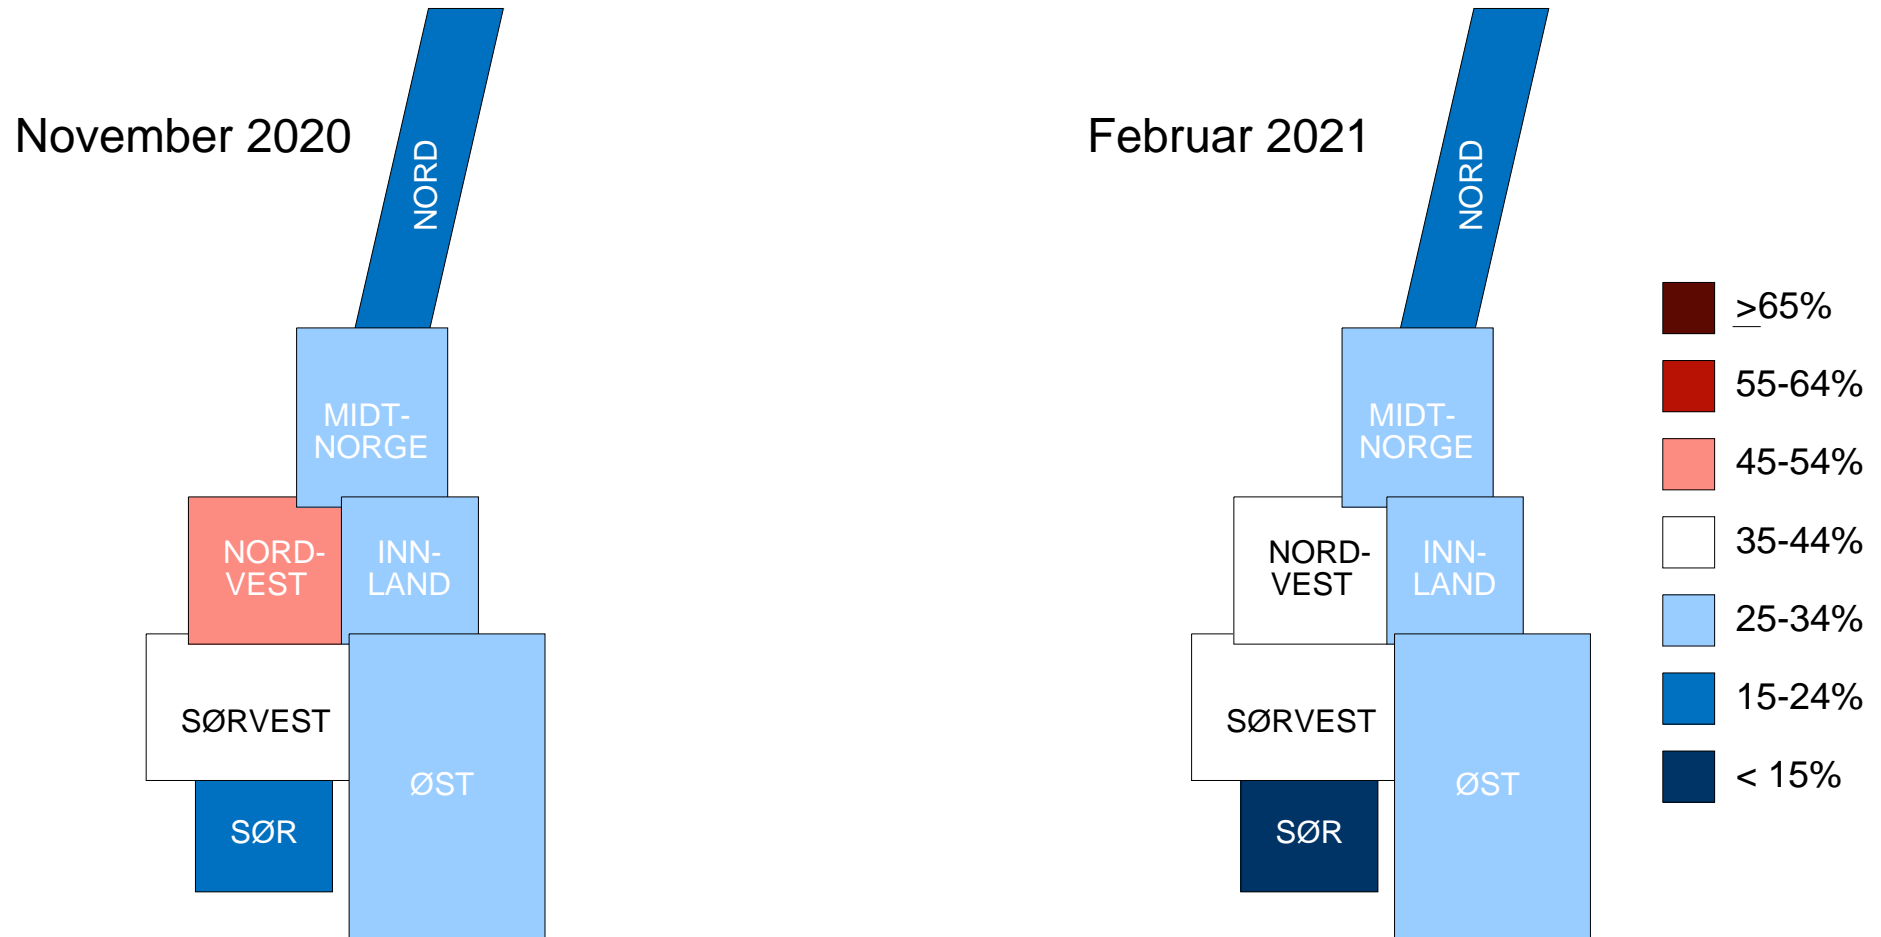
November 2020

NORD

MIDT-NORGE

NORD-VEST

INN-LAND

SØRVEST

ØST

SØR

Februar 2021

NORD

MIDT-NORGE

NORD-VEST

INN-LAND

SØRVEST

ØST

SØR

$\geq$65%

55-64%

45-54%

35-44%

25-34%

15-24%

< 15%